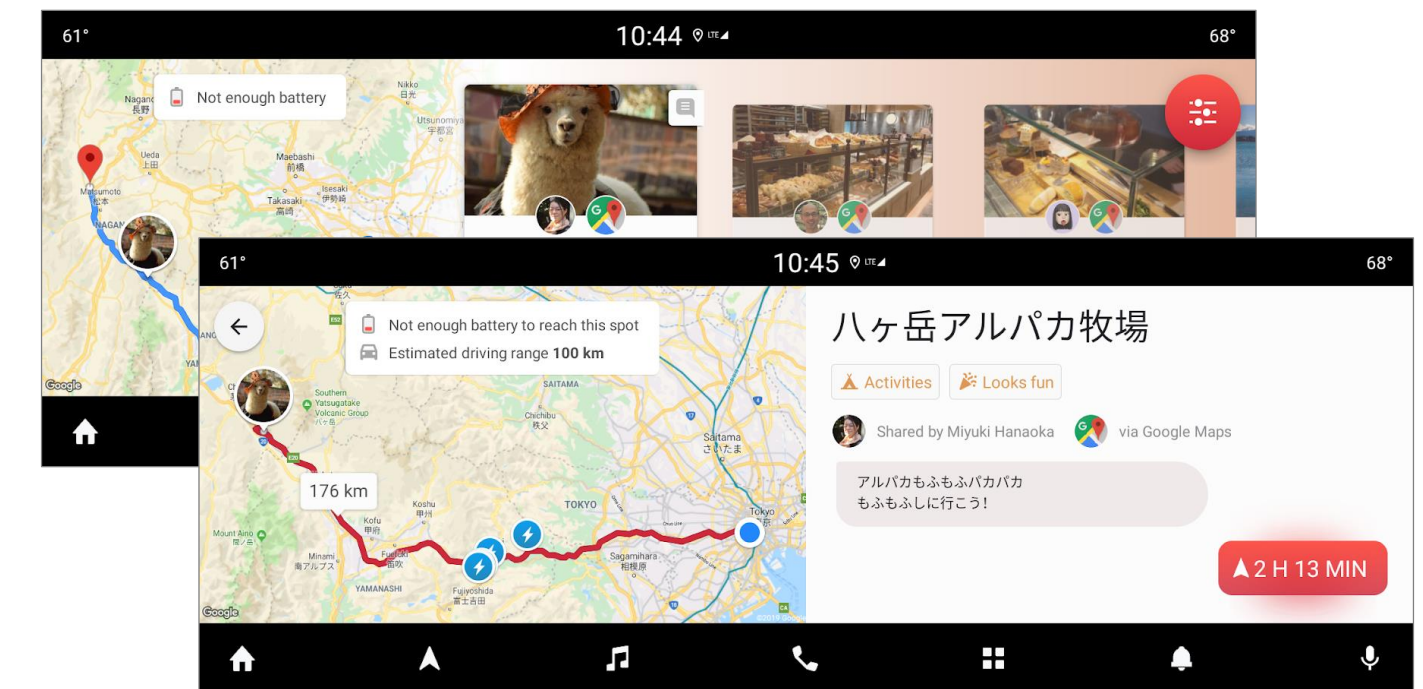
61°
10:44
68°

Not enough battery

Nagano
長野
Ueda
Matsumoto
松本
Maebashi
前橋
Utsunomiya
宇都宮
Isesaki
伊勢崎
Takasaki
高崎
Google

61°
10:45
68°

Not enough battery to reach this spot
Estimated driving range **100 km**

SAITAMA
Southern Yatsugatake Volcanic Group
Chichibu
秩父
Saitama
さいたま
176 km
TOKYO
Koshu
甲州
Kofu
甲府
Mount Ainod
Minami
南アルプス
Fuefuki
笛吹
Sagamihara
相模原
Tokyo
YAMANASHI
Fujiyoshida
富士吉田
Google
©2019 Google

八ヶ岳アルパカ牧場
Activities
Looks fun
Shared by Miyuki Hanaoka
via Google Maps
アルパカもふもふパカパカ
もふもふしに行こう!
2 H 13 MIN